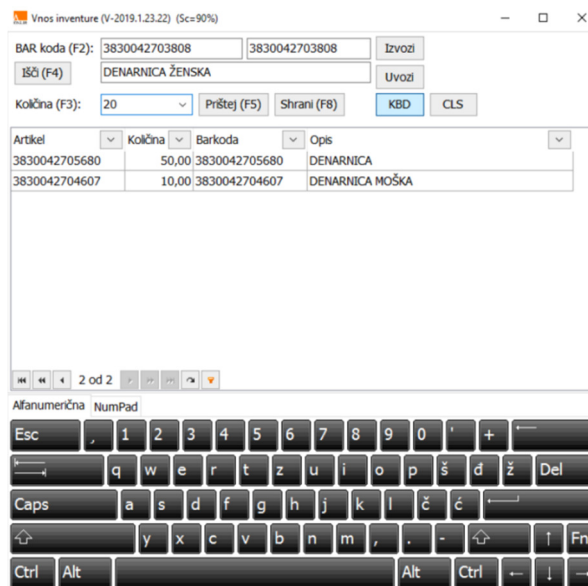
Vnos inventure (V-2019.1.23.22) (Sc=90%)

BAR koda (F2): 3830042703808 3830042703808 Izvozi

Išči (F4) DENARNICA ŽENSKA Uvozi

Količina (F3): 20 Prištej (F5) Shrani (F8) KBD CLS

| Artikel | Količina | Barkoda | Opis |
|---|---|---|---|
| 3830042705680 | 50,00 | 3830042705680 | DENARNICA |
| 3830042704607 | 10,00 | 3830042704607 | DENARNICA MOŠKA |

2 od 2

Alfanumerična NumPad

Esc , 1 2 3 4 5 6 7 8 9 0 ' +

q w e r t z u i o p š đ ž Del

Caps a s d f g h j k l č ć

y x c v b n m , . -

Ctrl Alt Alt Ctrl Fn